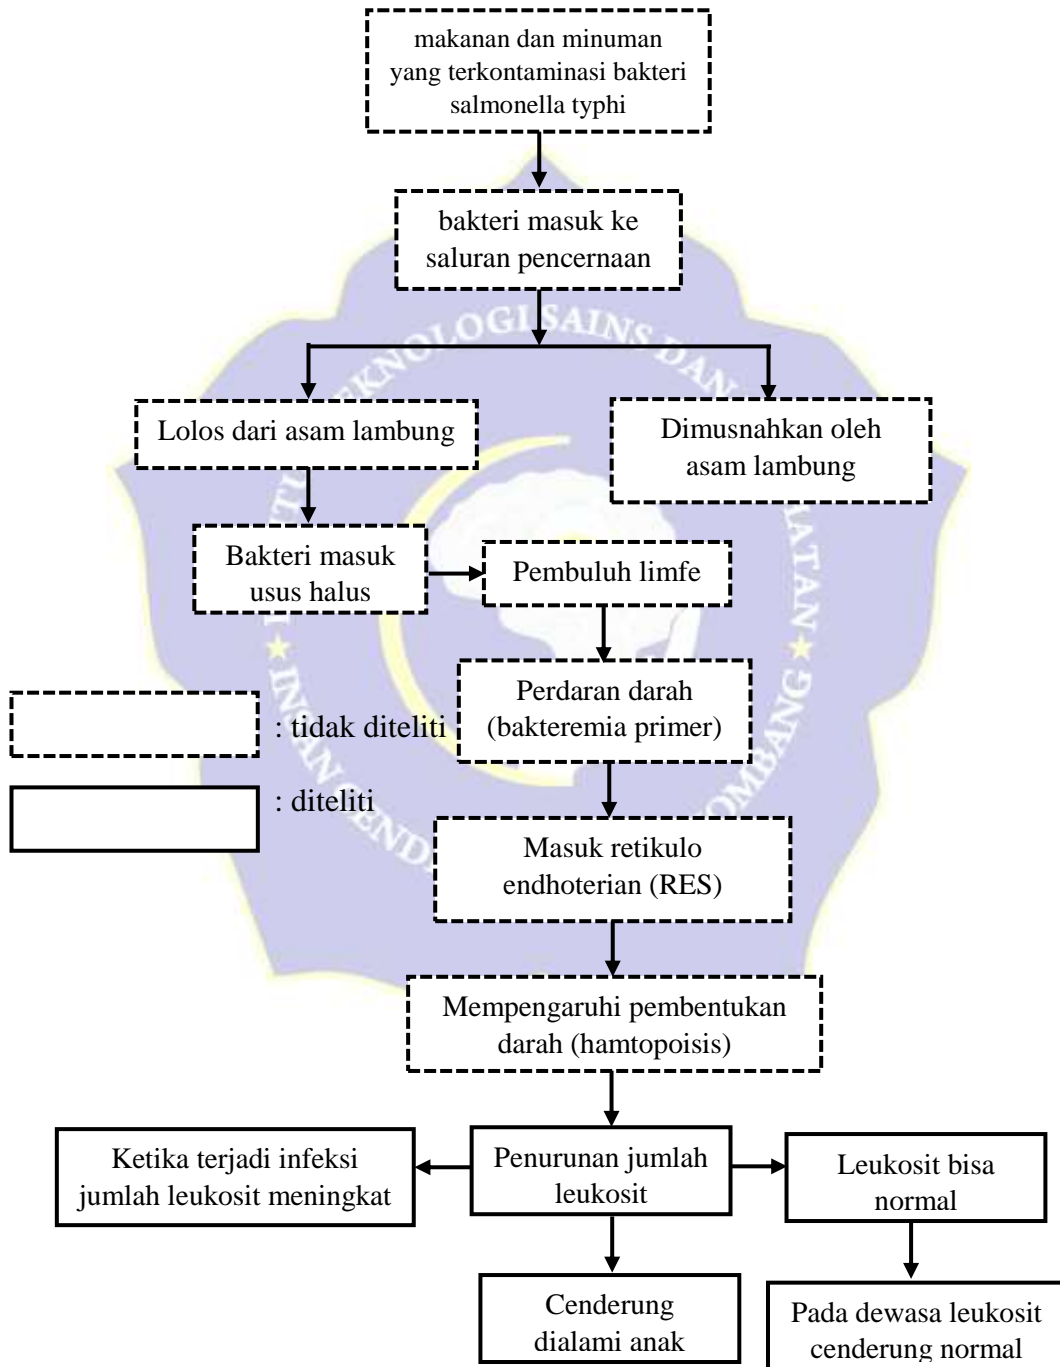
makanan dan minuman yang terkontaminasi bakteri salmonella typhi

bakteri masuk ke saluran pencernaan

Lolos dari asam lambung

Dimusnahkan oleh asam lambung

Bakteri masuk usus halus

Pembuluh limfe

Perdaran darah (bakteremia primer)

: tidak diteliti

: diteliti

Masuk retikulo endhoterian (RES)

Mempengaruhi pembentukan darah (hamtopoisis)

Ketika terjadi infeksi jumlah leukosit meningkat

Penurunan jumlah leukosit

Leukosit bisa normal

Cenderung dialami anak

Pada dewasa leukosit cenderung normal